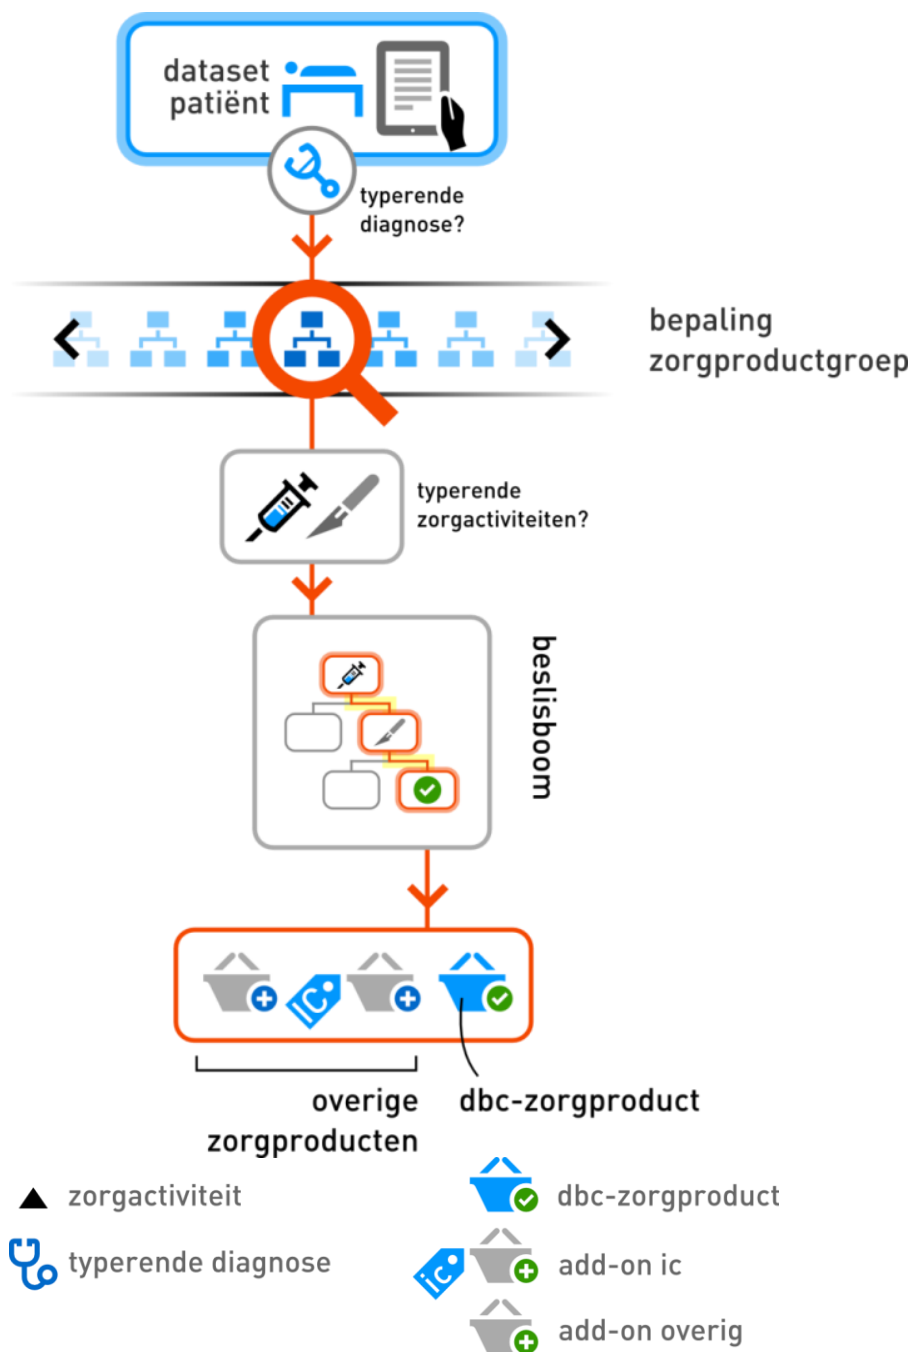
dataset patiënt

typerende diagnose?

bepaling zorgproductgroep

typerende zorgactiviteiten?

beslisboom

IC

overige zorgproducten

dbc-zorgproduct

zorgactiviteit

typerende diagnose

dbc-zorgproduct

IC

add-on ic

add-on overig